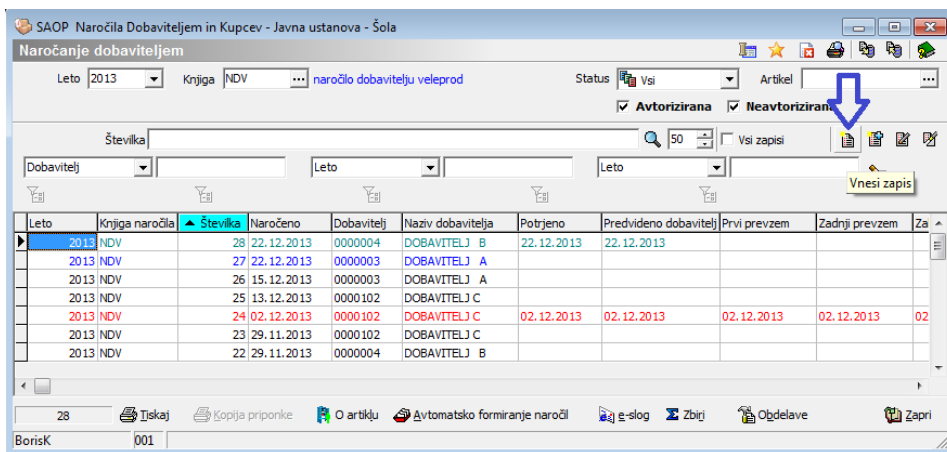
SAOP Naročila Dobaviteljem in Kupcev - Javna ustanova - Šola

Naročanje dobaviteljem

Leto 2013 Knjiga NDV naročilo dobavitelju veleprod Status Vsi Artikel

Avtorizirana Neavtorizirana

Številka 50 Vsi zapisi

Dobavitelj Leto Leto

Vnesi zapis

| Leto | Knjiga naročila | Številka | Naročeno | Dobavitelj | Naziv dobavitelja | Potrjeno | Predvideno dobavitelj | Prvi prevzem | Zadnji prevzem | Za |
|---|---|---|---|---|---|---|---|---|---|---|
| 2013 | NDV | 28 | 22.12.2013 | 0000004 | DOBAVITELJ B | 22.12.2013 | 22.12.2013 | | | |
| 2013 | NDV | 27 | 22.12.2013 | 0000003 | DOBAVITELJ A | | | | | |
| 2013 | NDV | 26 | 15.12.2013 | 0000003 | DOBAVITELJ A | | | | | |
| 2013 | NDV | 25 | 13.12.2013 | 0000102 | DOBAVITELJ C | | | | | |
| 2013 | NDV | 24 | 02.12.2013 | 0000102 | DOBAVITELJ C | 02.12.2013 | 02.12.2013 | 02.12.2013 | 02.12.2013 | 02 |
| 2013 | NDV | 23 | 29.11.2013 | 0000102 | DOBAVITELJ C | | | | | |
| 2013 | NDV | 22 | 29.11.2013 | 0000004 | DOBAVITELJ B | | | | | |

28 Tiskaj Kopija priponke O artiklu Avtomatsko formiranje naročil e-slog Zbiri Obdelave Zapri

BorisK 001